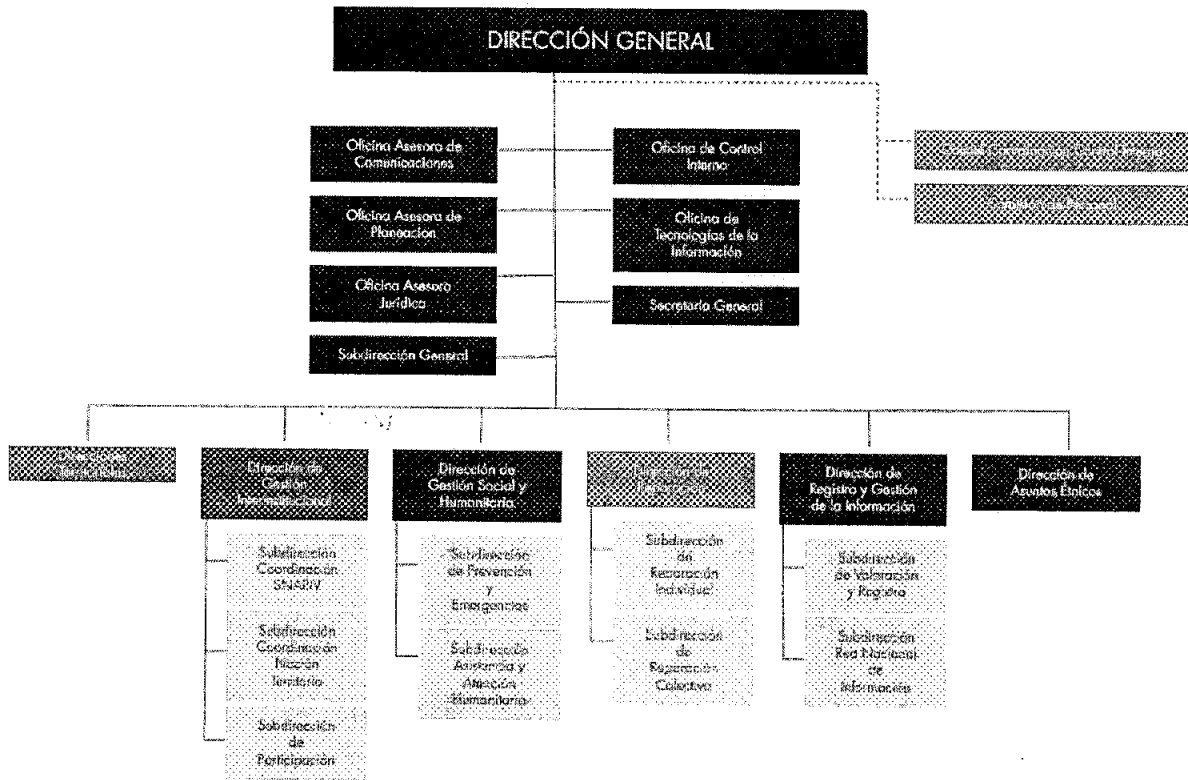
DIRECCIÓN GENERAL

Oficina Asesora de Comunicaciones

Oficina Asesora de Planeación

Oficina Asesora Jurídica

Subdirección General

Oficina de Control Interno

Oficina de Tecnologías de la Información

Secretaría General

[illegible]

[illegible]

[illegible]

Dirección de Gestión Interinstitucional

Subdirección Coordinación SNARIV

Subdirección Coordinación Nación Territorio

Subdirección de Participación

Direción de Gestión Social y Humanitaria

Subdirección de Prevención y Emergencias

Subdirección Asistencia y Atención Humanitaria

Dirección de Reparación

Subdirección de Reparación Individual

Subdirección de Reparación Colectiva

Dirección de Registro y Gestión de la Información

Subdirección de Valoración y Registro

Subdirección Red Nacional de Información

Dirección de Asuntos Étnicos